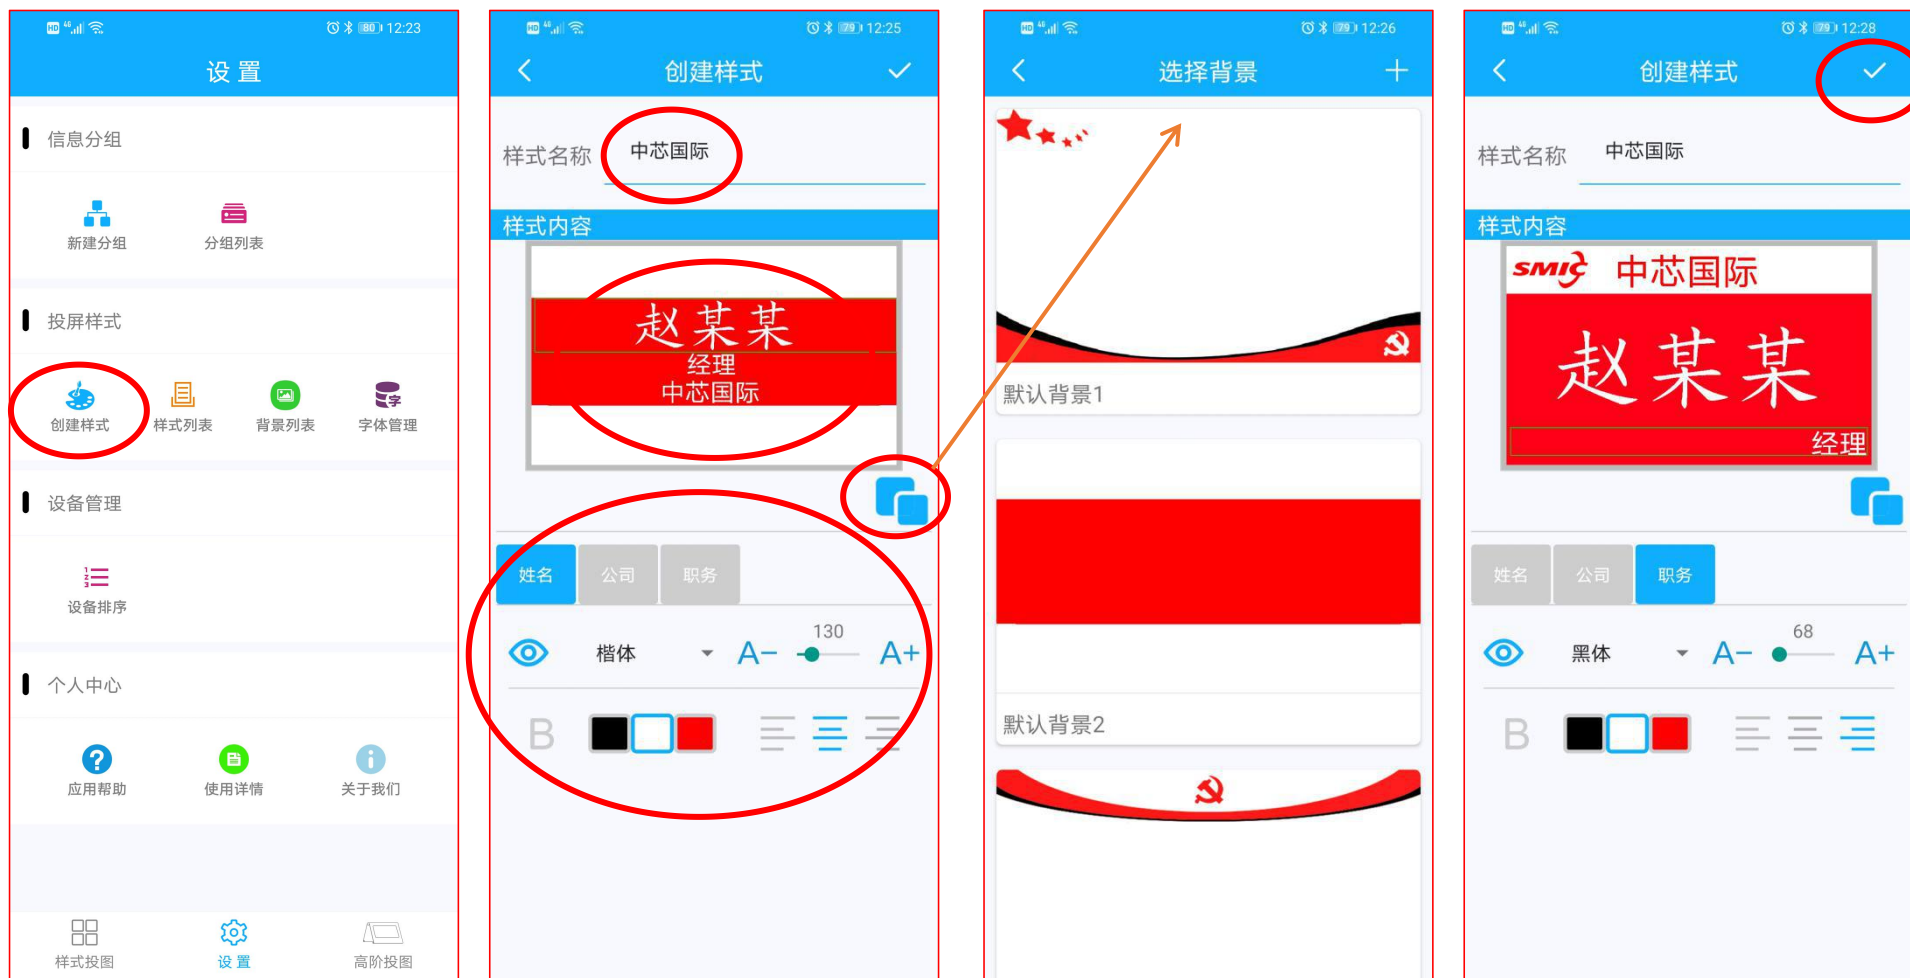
12:23
设 置

信息分组

新建分组　分组列表

投屏样式

创建样式　样式列表　背景列表　字体管理

设备管理

设备排序

个人中心

应用帮助　使用详情　关于我们

样式投图　设 置　高阶投图

12:25
创建样式

样式名称　中芯国际

样式内容

赵某某
经理
中芯国际

姓名　公司　职务

楷体　A−　130　A+

B

12:26
选择背景

默认背景1

默认背景2

12:28
创建样式

样式名称　中芯国际

样式内容

SMIC　中芯国际

赵某某

经理

姓名　公司　职务

黑体　A−　68　A+

B